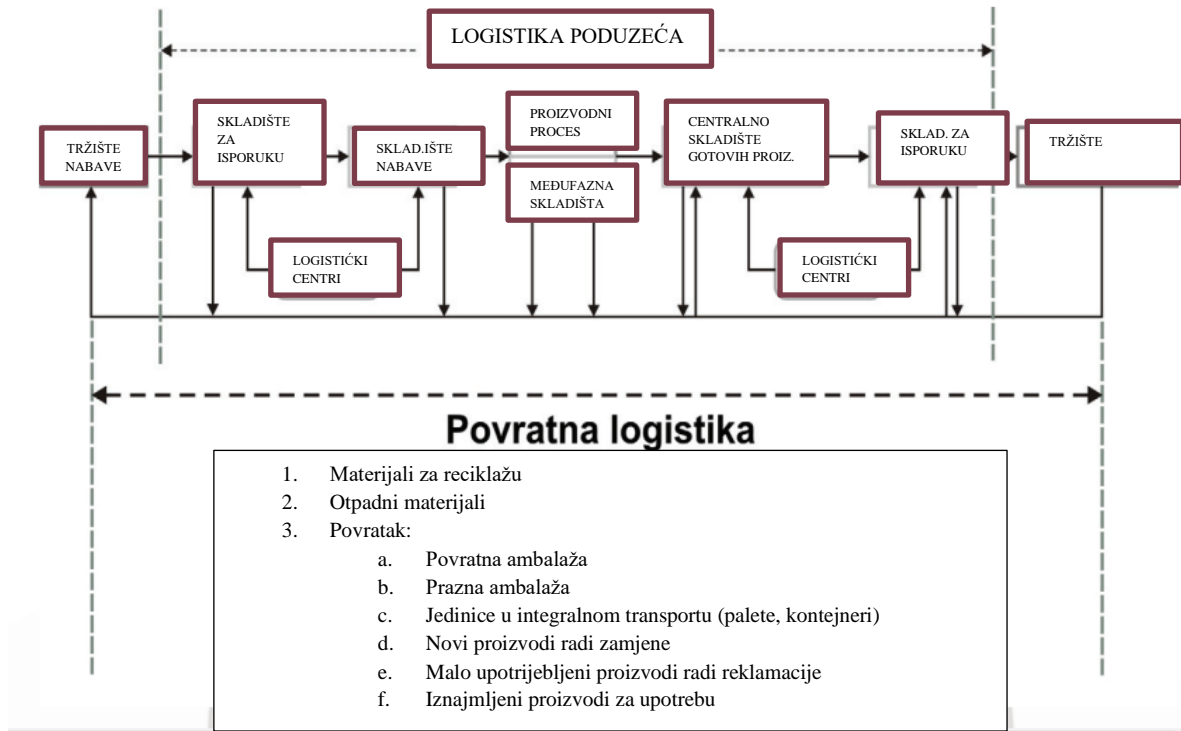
LOGISTIKA PODUZEĆA

TRŽIŠTE NABAVE

SKLADIŠTE ZA ISPORUKU

SKLAD.IŠTE NABAVE

PROIZVODNI PROCES

MEĐUFAZNA SKLADIŠTA

CENTRALNO SKLADIŠTE GOTOVIH PROIZ.

SKLAD. ZA ISPORUKU

TRŽIŠTE

LOGISTIČKI CENTRI

LOGISTIČKI CENTRI

Povratna logistika

1. Materijali za reciklažu
2. Otpadni materijali
3. Povratak:
a. Povratna ambalaža
b. Prazna ambalaža
c. Jedinice u integralnom transportu (palete, kontejneri)
d. Novi proizvodi radi zamjene
e. Malo upotrijebljeni proizvodi radi reklamacije
f. Iznajmljeni proizvodi za upotrebu